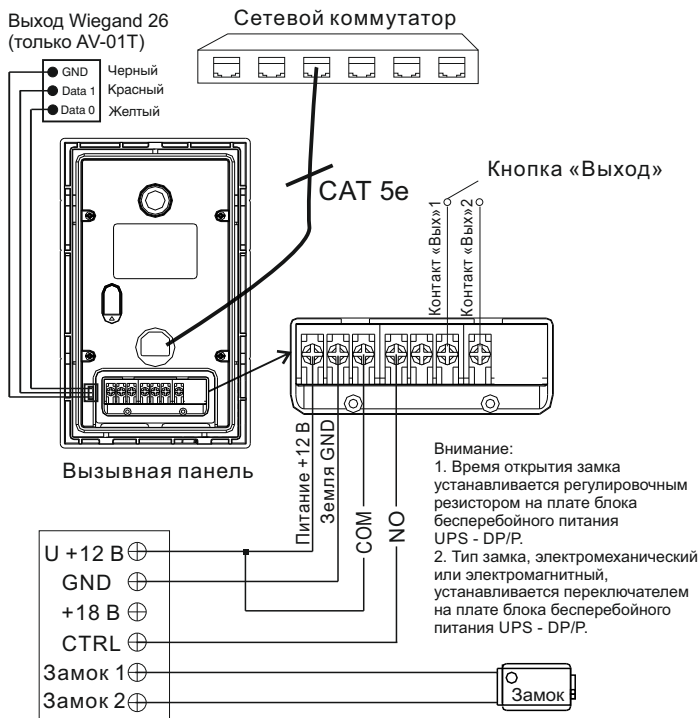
Выход Wiegand 26
(только AV-01T)

GND Черный
Data 1 Красный
Data 0 Желтый

Сетевой коммутатор

CAT 5e

Кнопка «Выход»

Контакт «Вых» 1
Контакт «Вых» 2

Вызывная панель

Питание +12 В
Земля GND
COM
NO

Внимание:
1. Время открытия замка устанавливается регулировочным резистором на плате блока бесперебойного питания UPS - DP/P.
2. Тип замка, электромеханический или электромагнитный, устанавливается переключателем на плате блока бесперебойного питания UPS - DP/P.

U +12 В
GND
+18 В
CTRL
Замок 1
Замок 2

Замок